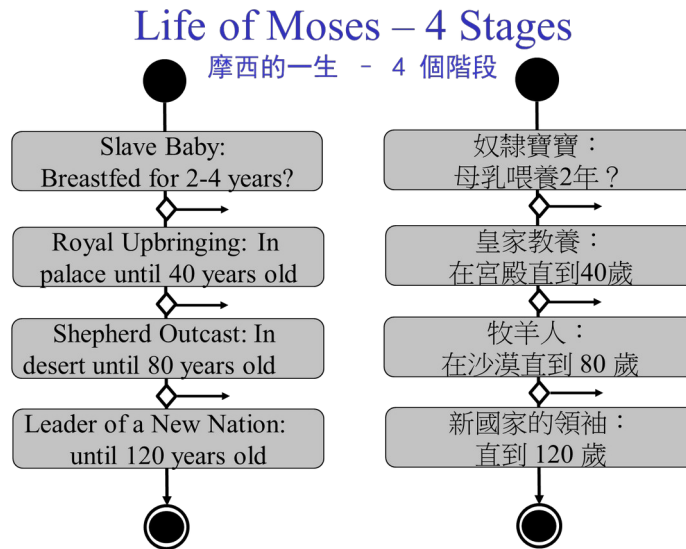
Life of Moses – 4 Stages

摩西的一生 – 4 個階段

Slave Baby: Breastfed for 2-4 years?

Royal Upbringing: In palace until 40 years old

Shepherd Outcast: In desert until 80 years old

Leader of a New Nation: until 120 years old

奴隸寶寶：母乳喂養2年？

皇家教養：在宮殿直到40歲

牧羊人：在沙漠直到 80 歲

新國家的領袖：直到 120 歲